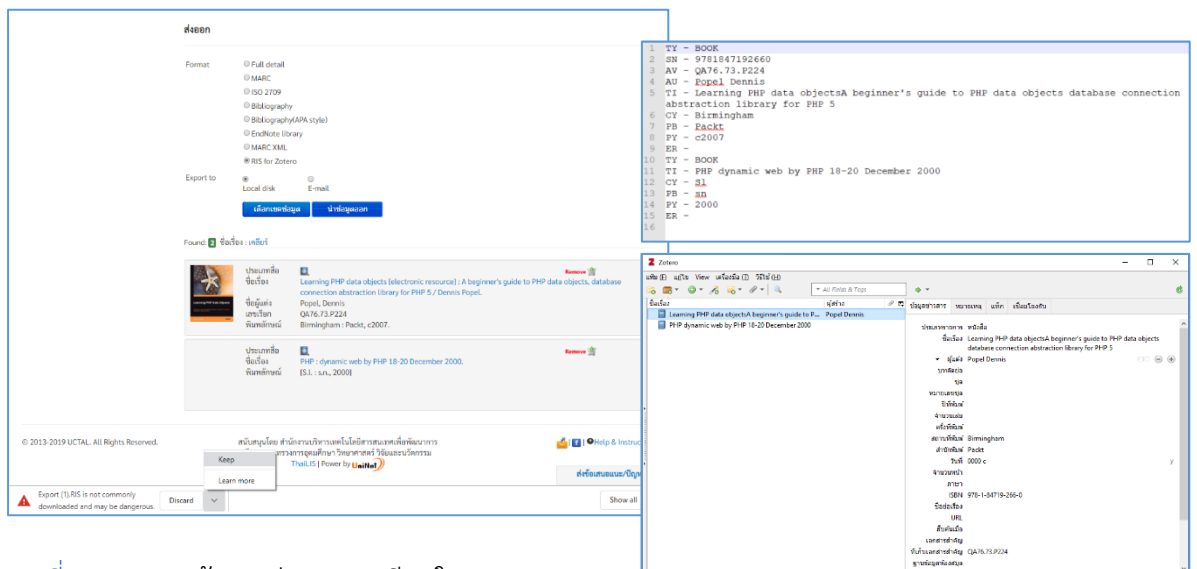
ส่งออก

Format
Full detail
MARC
ISO 2709
Bibliography
Bibliography(APA style)
EndNote library
MARC XML
RIS for Zotero

Export to
Local disk
E-mail

เลือกเขตข้อมูล
นำข้อมูลออก

Found: 2 ชื่อเรื่อง : เคลียร์

ประเภทสื่อ
ชื่อเรื่อง Learning PHP data objects [electronic resource] : A beginner's guide to PHP data objects, database connection abstraction library for PHP 5 / Dennis Popel.
ชื่อผู้แต่ง Popel, Dennis
เลขเรียก QA76.73.P224
พิมพลักษณ์ Birmingham : Packt, c2007.
Remove

ประเภทสื่อ
ชื่อเรื่อง PHP : dynamic web by PHP 18-20 December 2000.
พิมพลักษณ์ [S.l. : s.n., 2000]
Remove

© 2013-2019 UCTAL. All Rights Reserved.
สนับสนุนโดย สำนักงานบริการเทคโนโลยีสารสนเทศเพื่อพัฒนาการ
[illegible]ทรวงการอุดมศึกษา วิทยาศาสตร์ วิจัยและนวัตกรรม
ThaiLIS | Power by UniNet
Help & Instruc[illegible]
ส่งข้อเสนอแนะ/ปัญห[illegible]

Keep
Learn more
Export (1).RIS is not commonly downloaded and may be dangerous.
Discard
Show all

1 TY - BOOK
2 SN - 9781847192660
3 AV - QA76.73.P224
4 AU - Popel Dennis
5 TI - Learning PHP data objectsA beginner's guide to PHP data objects database connection abstraction library for PHP 5
6 CY - Birmingham
7 PB - Packt
8 PY - c2007
9 ER -
10 TY - BOOK
11 TI - PHP dynamic web by PHP 18-20 December 2000
12 CY - Sl
13 PB - sn
14 PY - 2000
15 ER -
16

Zotero
แฟ้ม (F) แก้ไข View เครื่องมือ (T) วิธีใช้ (H)
All Fields & Tags
ชื่อเรื่อง
ผู้สร้าง
Learning PHP data objectsA beginner's guide to P... Popel Dennis
PHP dynamic web by PHP 18-20 December 2000
ข้อมูลรายการ หมายเหตุ แท็ก เชื่อมโยงกับ
ประเภทรายการ หนังสือ
ชื่อเรื่อง Learning PHP data objectsA beginner's guide to PHP data objects database connection abstraction library for PHP 5
ผู้แต่ง Popel Dennis
บทคัดย่อ
ชุด
หมายเลขชุด
ปีที่พิมพ์
จำนวนเล่ม
ครั้งที่พิมพ์
สถานที่พิมพ์ Birmingham
สำนักพิมพ์ Packt
วันที่ 0000 c
y
จำนวนหน้า
ภาษา
ISBN 978-1-84719-266-0
ชื่อย่อเรื่อง
URL
เข้าถึงเมื่อ
เอกสารสำคัญ
ที่เก็บเอกสารสำคัญ QA76.73.P224
ฐานข้อมูลห้องสมุด